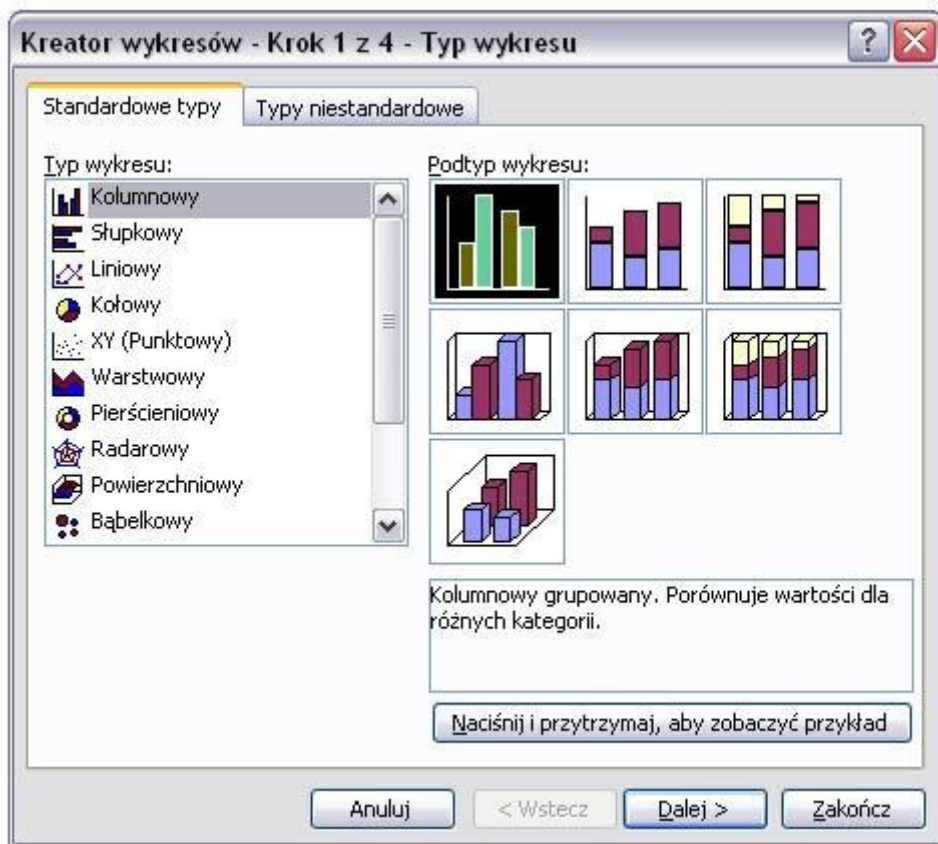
Kreator wykresów - Krok 1 z 4 - Typ wykresu

Standardowe typy

Typy niestandardowe

Typ wykresu:

Kolumnowy
Słupkowy
Liniowy
Kołowy
XY (Punktowy)
Warstwowy
Pierścieniowy
Radarowy
Powierzchniowy
Bąbelkowy

Podtyp wykresu:

Kolumnowy grupowany. Porównuje wartości dla różnych kategorii.

Naciśnij i przytrzymaj, aby zobaczyć przykład

Anuluj

< Wstecz

Dalej >

Zakończ